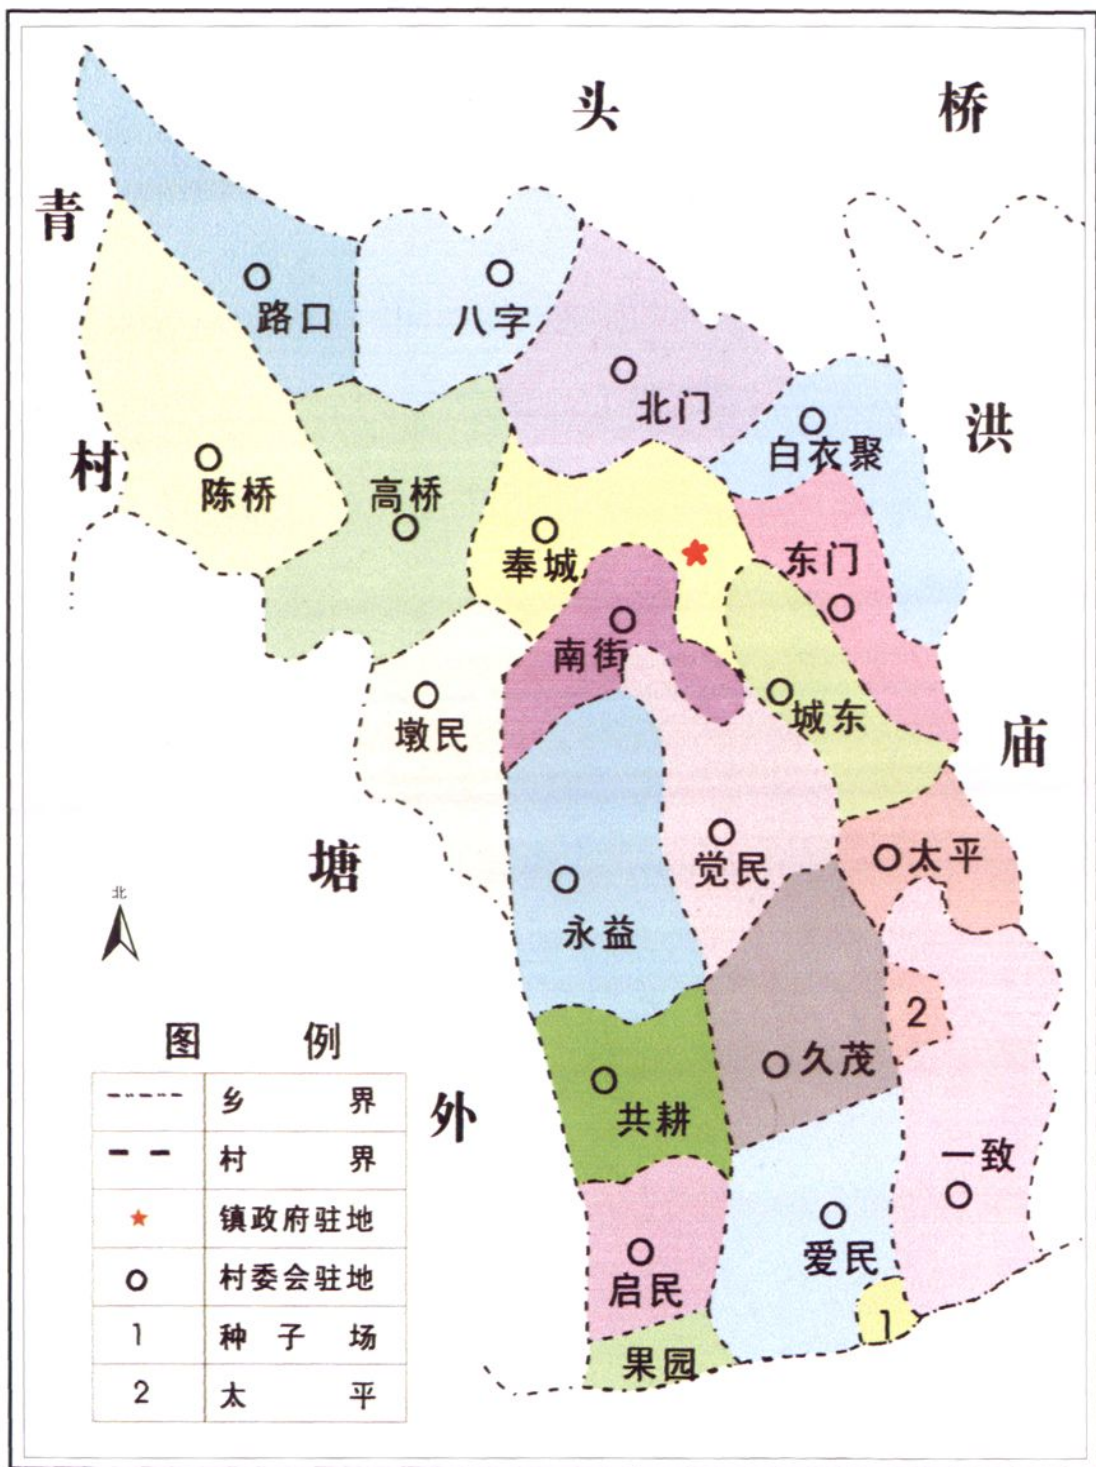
头 桥

青

村

洪

庙

塘

外

路口

八字

北门

白衣聚

陈桥

高桥

奉城

东门

南街

城东

墩民

觉民

太平

永益

2

久茂

共耕

一致

爱民

启民

1

果园

北

图 例

| | |
|---|---|
| | 乡 界 |
| | 村 界 |
| ★ | 镇政府驻地 |
| ○ | 村委会驻地 |
| 1 | 种 子 场 |
| 2 | 太 平 |